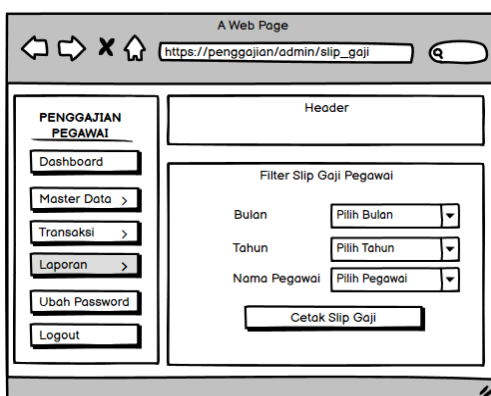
A Web Page

https://penggajian/admin/slip_gaji

PENGGAJIAN PEGAWAI

Dashboard

Master Data >

Transaksi >

Laporan >

Ubah Password

Logout

Header

Filter Slip Gaji Pegawai

Bulan | Pilih Bulan

Tahun | Pilih Tahun

Nama Pegawai | Pilih Pegawai

Cetak Slip Gaji